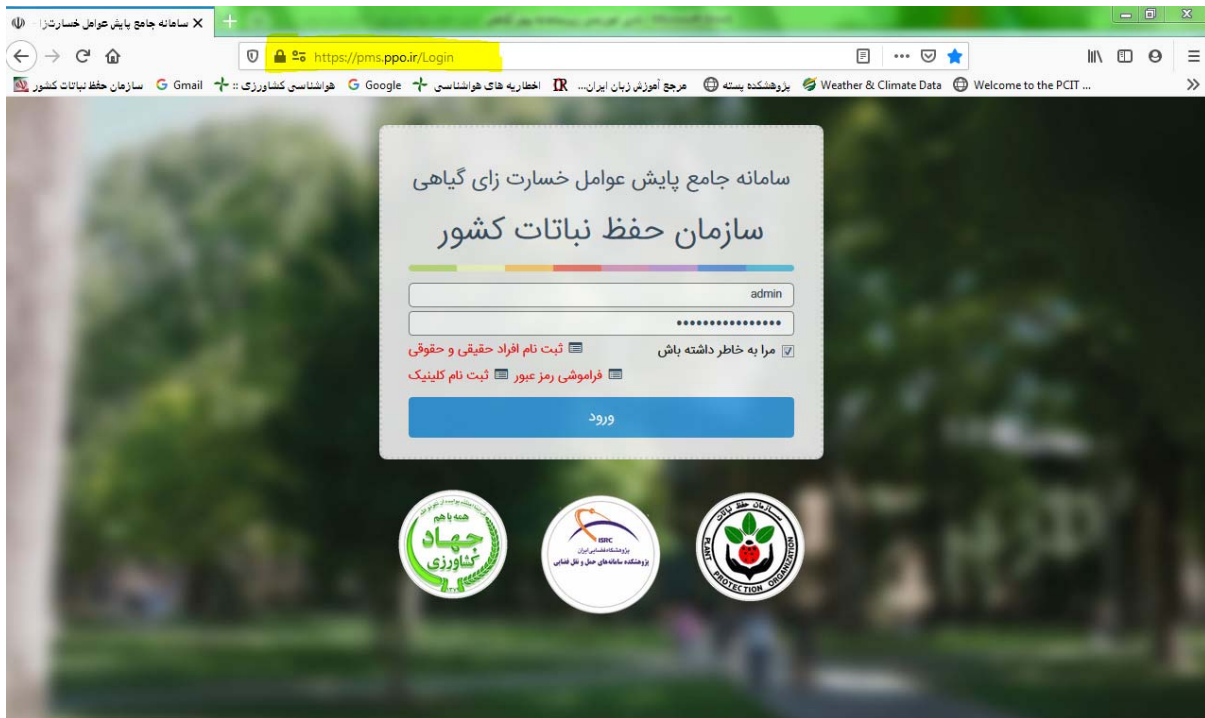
سامانه جامع پایش عوامل خسارتزا
https://pms.ppo.ir/Login
سازمان حفظ نباتات کشور   Gmail   هواشناسی کشاورزی ::   Google   اطلاعیه های هواشناسی   مرجع آموزش زبان ایران...   پژوهشکده پسته   Weather & Climate Data   Welcome to the PCIT ...

سامانه جامع پایش عوامل خسارت زای گیاهی
سازمان حفظ نباتات کشور
admin
••••••••••••••••
مرا به خاطر داشته باش
ثبت نام افراد حقیقی و حقوقی
فراموشی رمز عبور
ثبت نام کلینیک
ورود

همه با هم جهاد کشاورزی
ISRC پژوهشگاه فضایی ایران پژوهشکده سامانه های حمل و نقل فضایی
سازمان حفظ نباتات PLANT PROTECTION ORGANIZATION